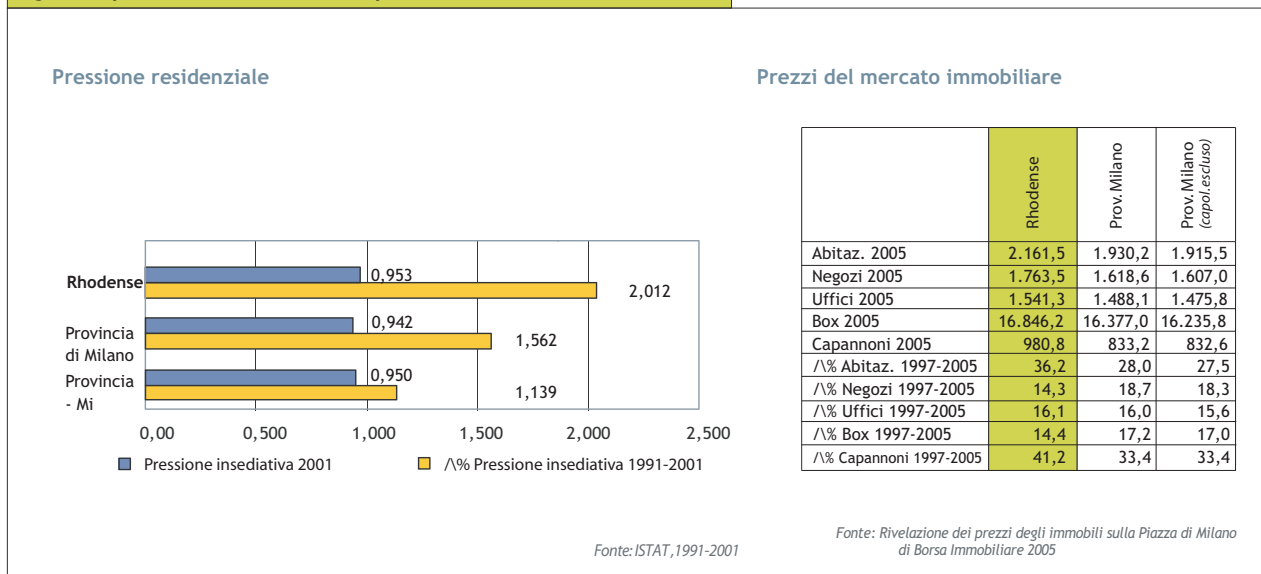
Pressione residenziale

Rhodense
0,953
2,012

Provincia di Milano
0,942
1,562

Provincia - Mi
0,950
1,139

0,00 0,500 1,000 1,500 2,000 2,500

Pressione insediativa 2001
/\% Pressione insediativa 1991-2001

Fonte: ISTAT, 1991-2001

Prezzi del mercato immobiliare

| | Rhodense | Prov.Milano | Prov.Milano (capol.escluso) |
|---|---|---|---|
| Abitaz. 2005 | 2.161,5 | 1.930,2 | 1.915,5 |
| Negozi 2005 | 1.763,5 | 1.618,6 | 1.607,0 |
| Uffici 2005 | 1.541,3 | 1.488,1 | 1.475,8 |
| Box 2005 | 16.846,2 | 16.377,0 | 16.235,8 |
| Capannoni 2005 | 980,8 | 833,2 | 832,6 |
| /\% Abitaz. 1997-2005 | 36,2 | 28,0 | 27,5 |
| /\% Negozi 1997-2005 | 14,3 | 18,7 | 18,3 |
| /\% Uffici 1997-2005 | 16,1 | 16,0 | 15,6 |
| /\% Box 1997-2005 | 14,4 | 17,2 | 17,0 |
| /\% Capannoni 1997-2005 | 41,2 | 33,4 | 33,4 |

Fonte: Rivelazione dei prezzi degli immobili sulla Piazza di Milano di Borsa Immobiliare 2005